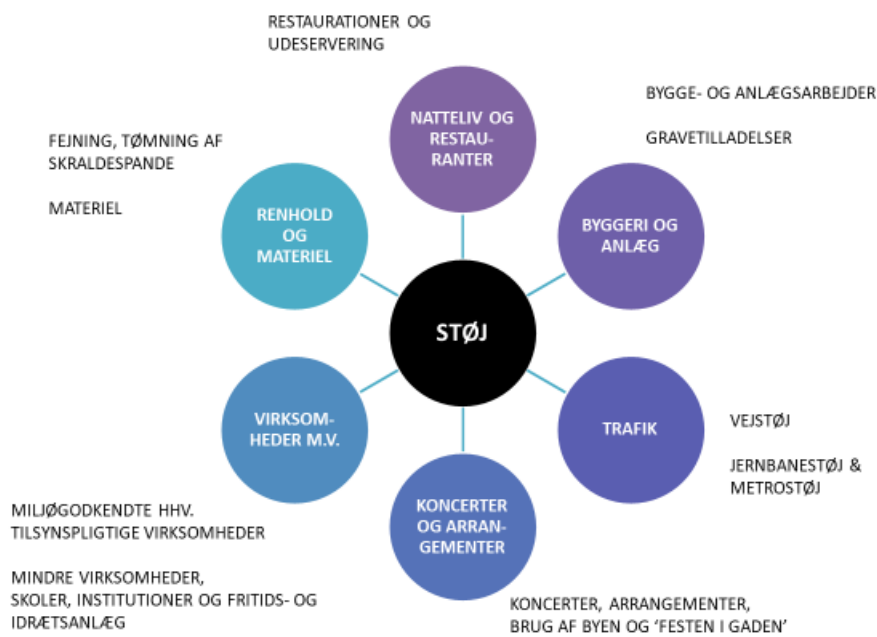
RESTAURATIONER OG UDESERVERING

NATTELIV OG RESTAURANTER

BYGGE- OG ANLÆGSARBEJDER

GRAVETILLADELSER

FEJNING, TØMNING AF SKRALDESPANDE

MATERIEL

RENHOLD OG MATERIEL

BYGGERI OG ANLÆG

STØJ

VIRKSOMHEDER M.V.

TRAFIK

VEJSTØJ

JERNBANESTØJ & METROSTØJ

KONCERTER OG ARRANGEMENTER

MILJØGODKENDTE HHV. TILSYNSPLIGTIGE VIRKSOMHEDER

MINDRE VIRKSOMHEDER, SKOLER, INSTITUTIONER OG FRITIDS- OG IDRÆTSANLÆG

KONCERTER, ARRANGEMENTER, BRUG AF BYEN OG 'FESTEN I GADEN'